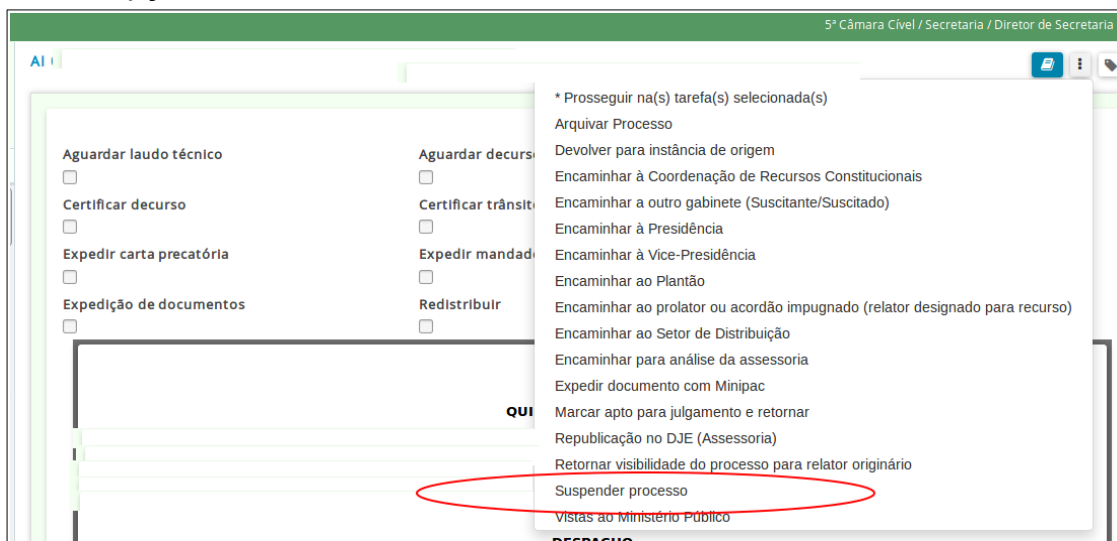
5ª Câmara Cível / Secretaria / Diretor de Secretaria

AI

Aguardar laudo técnico

Aguardar decurso

Certificar decurso

Certificar trânsito

Expedir carta precatória

Expedir mandado

Expedição de documentos

Redistribuir

QUI

* Prosseguir na(s) tarefa(s) selecionada(s)
Arquivar Processo
Devolver para instância de origem
Encaminhar à Coordenação de Recursos Constitucionais
Encaminhar a outro gabinete (Suscitante/Suscitado)
Encaminhar à Presidência
Encaminhar à Vice-Presidência
Encaminhar ao Plantão
Encaminhar ao prolator ou acordão impugnado (relator designado para recurso)
Encaminhar ao Setor de Distribuição
Encaminhar para análise da assessoria
Expedir documento com Minipac
Marcar apto para julgamento e retornar
Republicação no DJE (Assessoria)
Retornar visibilidade do processo para relator originário
Suspender processo
Vistas ao Ministério Público

DESPACHO